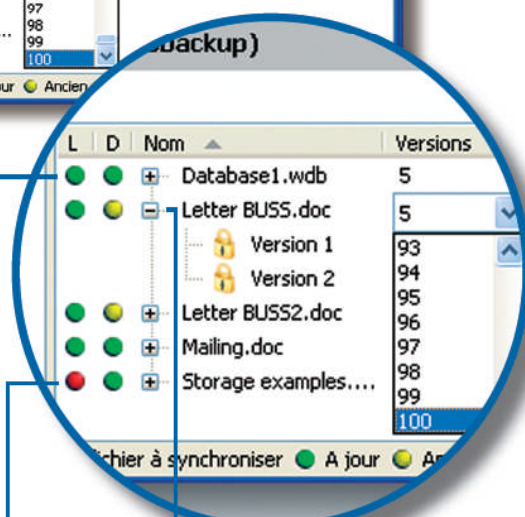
97
98
99
100
jour Ancien

backup)

L | D | Nom | Versions
Database1.wdb 5
Letter BUSS.doc 5
Version 1
Version 2
Letter BUSS2.doc
Mailing.doc
Storage examples....

93
94
95
96
97
98
99
100

ichier à synchroniser A jour A